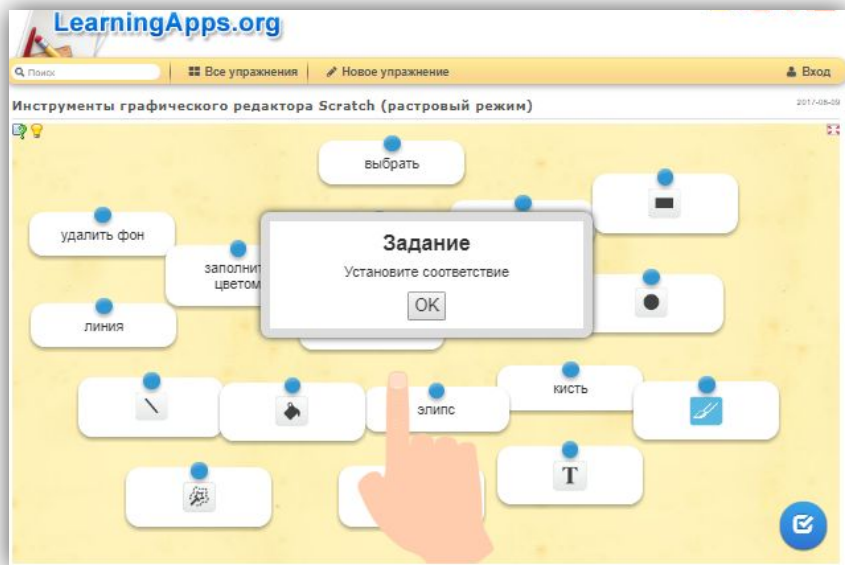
LearningApps.org

Поиск | Все упражнения | Новое упражнение | Вход

Инструменты графического редактора Scratch (растровый режим)

2017-08-09

выбрать

удалить фон

заполнит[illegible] цветом

линия

Задание

Установите соответствие

OK

кисть

элипс

T